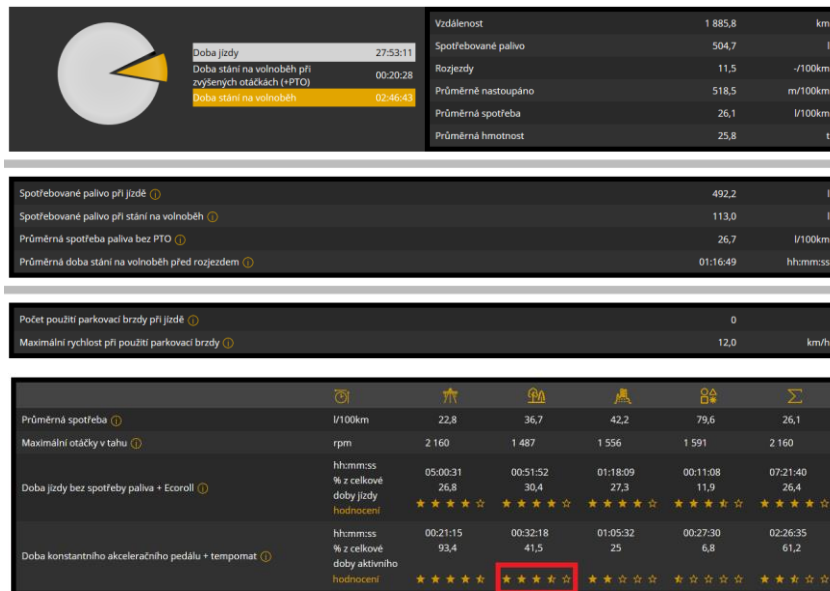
| | |
|---|---|
| Doba jízdy | 27:53:11 |
| Doba stání na volnoběh při zvýšených otáčkách (+PTO) | 00:20:28 |
| Doba stání na volnoběh | 02:46:43 |

| | | |
|---|---|---|
| Vzdálenost | 1 885,8 | km |
| Spotřebované palivo | 504,7 | l |
| Rozjezdy | 11,5 | -/100km |
| Průměrně nastoupáno | 518,5 | m/100km |
| Průměrná spotřeba | 26,1 | l/100km |
| Průměrná hmotnost | 25,8 | t |

| | | |
|---|---|---|
| Spotřebované palivo při jízdě ⓘ | 492,2 | l |
| Spotřebované palivo při stání na volnoběh ⓘ | 113,0 | l |
| Průměrná spotřeba paliva bez PTO ⓘ | 26,7 | l/100km |
| Průměrná doba stání na volnoběh před rozjezdem ⓘ | 01:16:49 | hh:mm:ss |

| | | |
|---|---|---|
| Počet použití parkovací brzdy při jízdě ⓘ | 0 | |
| Maximální rychlost při použití parkovací brzdy ⓘ | 12,0 | km/h |

| | | | | | | $\sum$ |
|---|---|---|---|---|---|---|
| Průměrná spotřeba ⓘ | l/100km | 22,8 | 36,7 | 42,2 | 79,6 | 26,1 |
| Maximální otáčky v tahu ⓘ | rpm | 2 160 | 1 487 | 1 556 | 1 591 | 2 160 |
| Doba jízdy bez spotřeby paliva + Ecoroll ⓘ | hh:mm:ss<br>% z celkové doby jízdy<br>hodnocení | 05:00:31<br>26,8<br>★★★★☆ | 00:51:52<br>30,4<br>★★★★☆ | 01:18:09<br>27,3<br>★★★★☆ | 00:11:08<br>11,9<br>★★★★☆ | 07:21:40<br>26,4<br>★★★★☆ |
| Doba konstantního akceleračního pedálu + tempomat ⓘ | hh:mm:ss<br>% z celkové doby aktivního<br>hodnocení | 00:21:15<br>93,4<br>★★★★☆ | 00:32:18<br>41,5<br>★★★★☆ | 01:05:32<br>25<br>★★☆☆☆ | 00:27:30<br>6,8<br>★☆☆☆☆ | 02:26:35<br>61,2<br>★★★☆☆ |